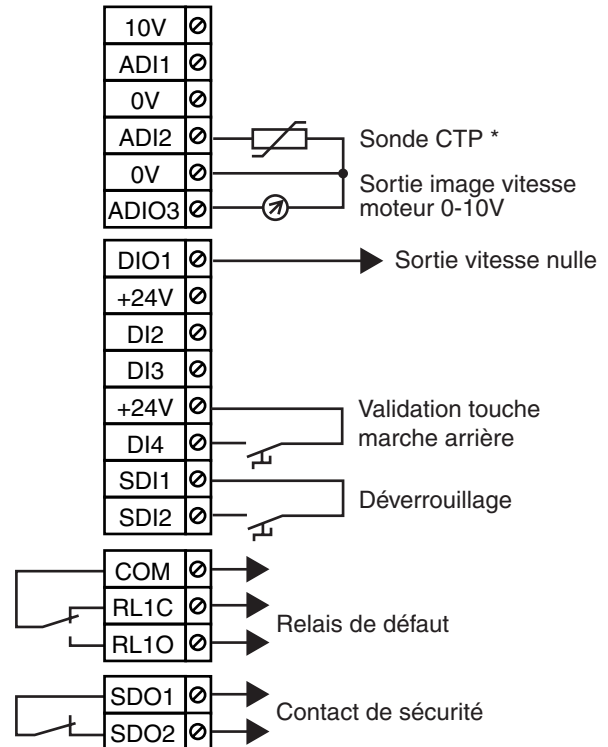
10V
ADI1
0V
ADI2
0V
ADIO3

Sonde CTP *
Sortie image vitesse moteur 0-10V

DIO1
+24V
DI2
DI3
+24V
DI4
SDI1
SDI2

Sortie vitesse nulle
Validation touche marche arrière
Déverrouillage

COM
RL1C
RL1O

Relais de défaut

SDO1
SDO2

Contact de sécurité